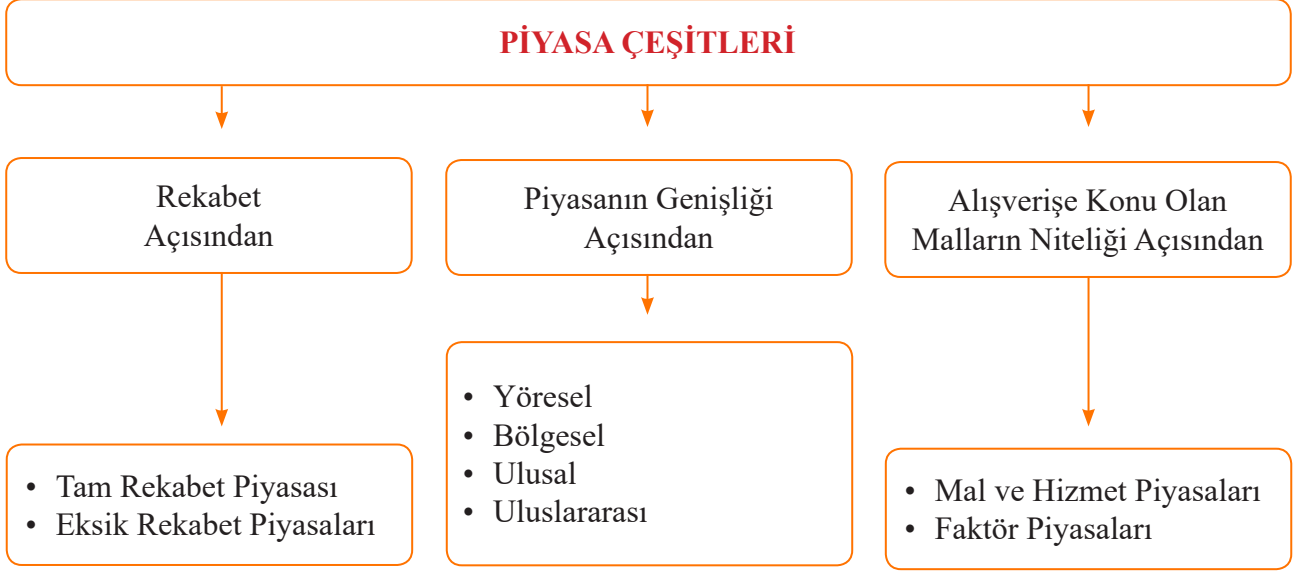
PİYASA ÇEŞİTLERİ

Rekabet Açısından

Piyasanın Genişliği Açısından

Alışverişe Konu Olan Malların Niteliği Açısından

• Tam Rekabet Piyasası
• Eksik Rekabet Piyasaları

• Yöresel
• Bölgesel
• Ulusal
• Uluslararası

• Mal ve Hizmet Piyasaları
• Faktör Piyasaları